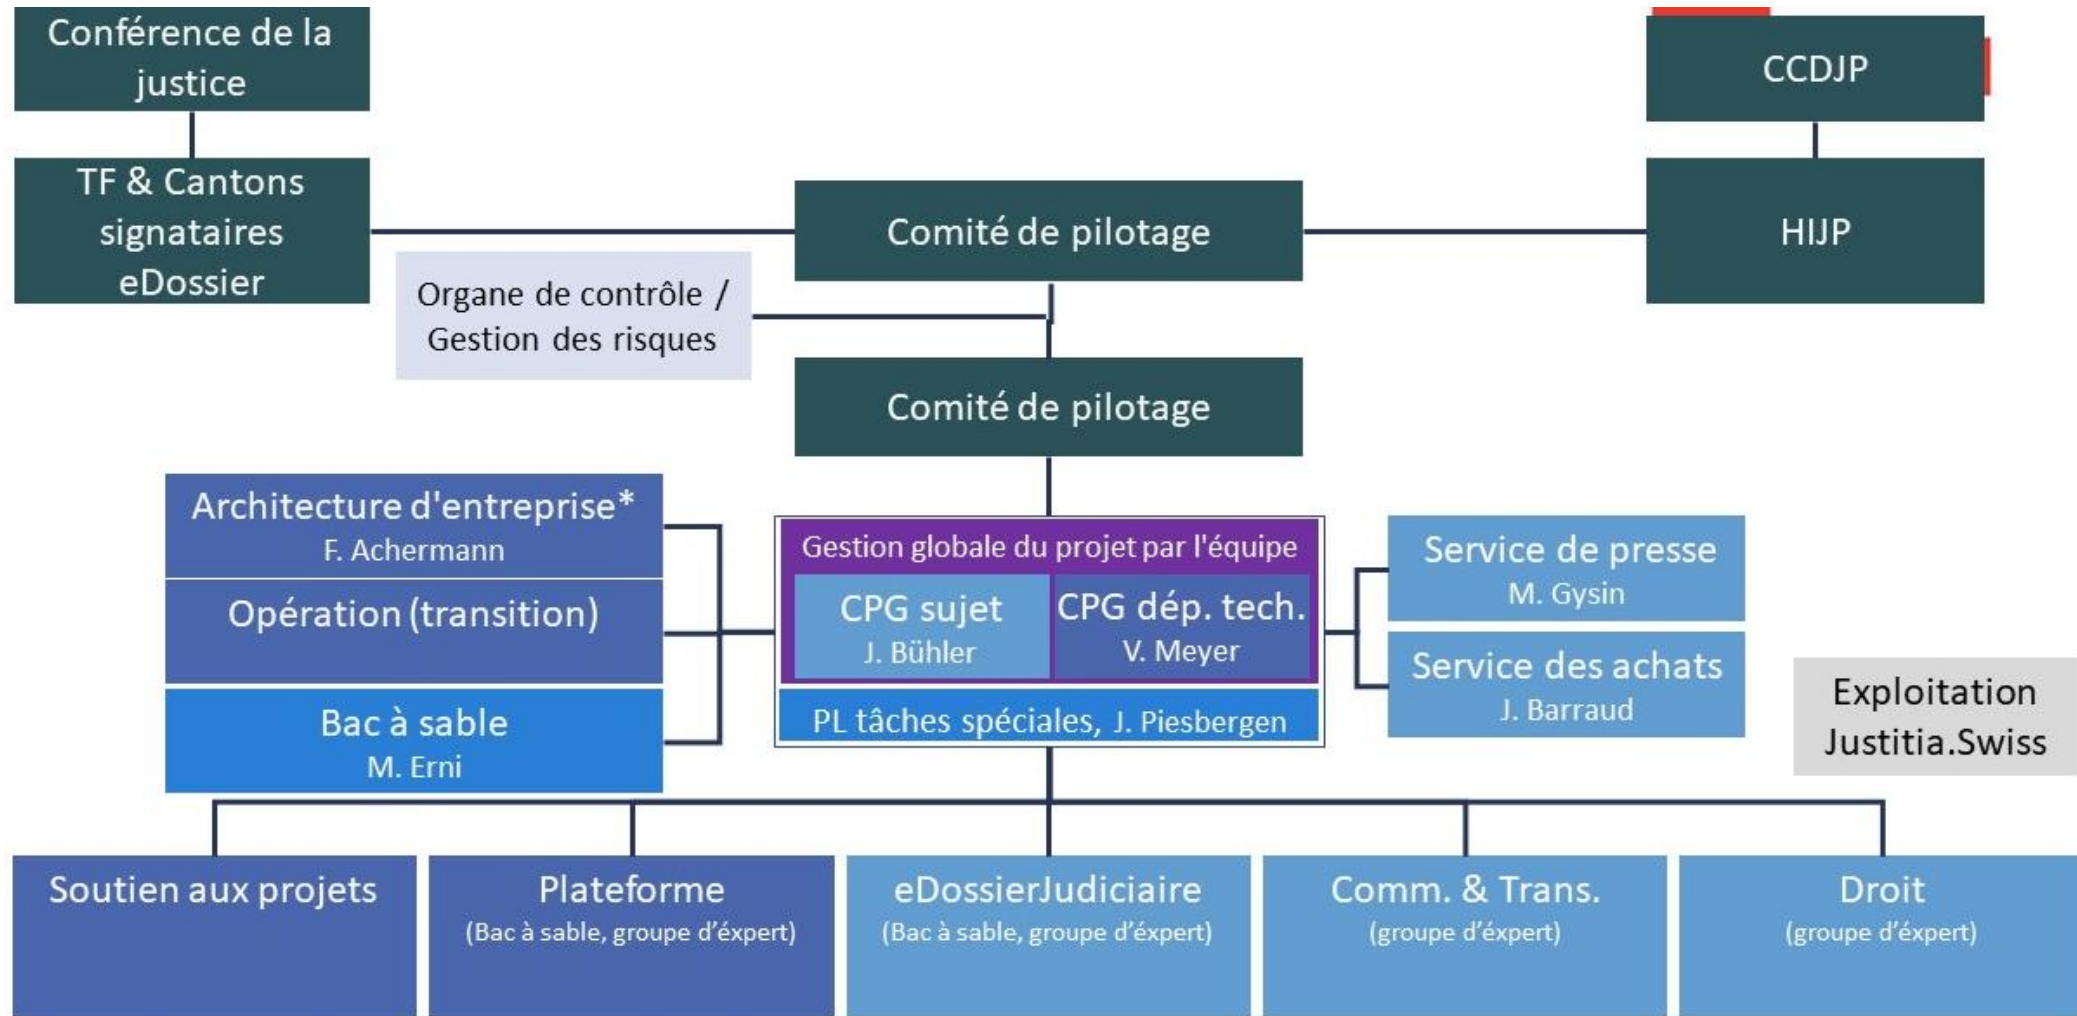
Conférence de la justice

TF & Cantons signataires eDossier

Comité de pilotage

CCDJP

HIJP

Organe de contrôle / Gestion des risques

Comité de pilotage

Architecture d'entreprise*
F. Achermann

Opération (transition)

Bac à sable
M. Erni

Gestion globale du projet par l'équipe

CPG sujet
J. Bühler

CPG dép. tech.
V. Meyer

PL tâches spéciales, J. Piesbergen

Service de presse
M. Gysin

Service des achats
J. Barraud

Exploitation Justitia.Swiss

Soutien aux projets

Plateforme
(Bac à sable, groupe d'éxpert)

eDossierJudiciaire
(Bac à sable, groupe d'éxpert)

Comm. & Trans.
(groupe d'éxpert)

Droit
(groupe d'éxpert)